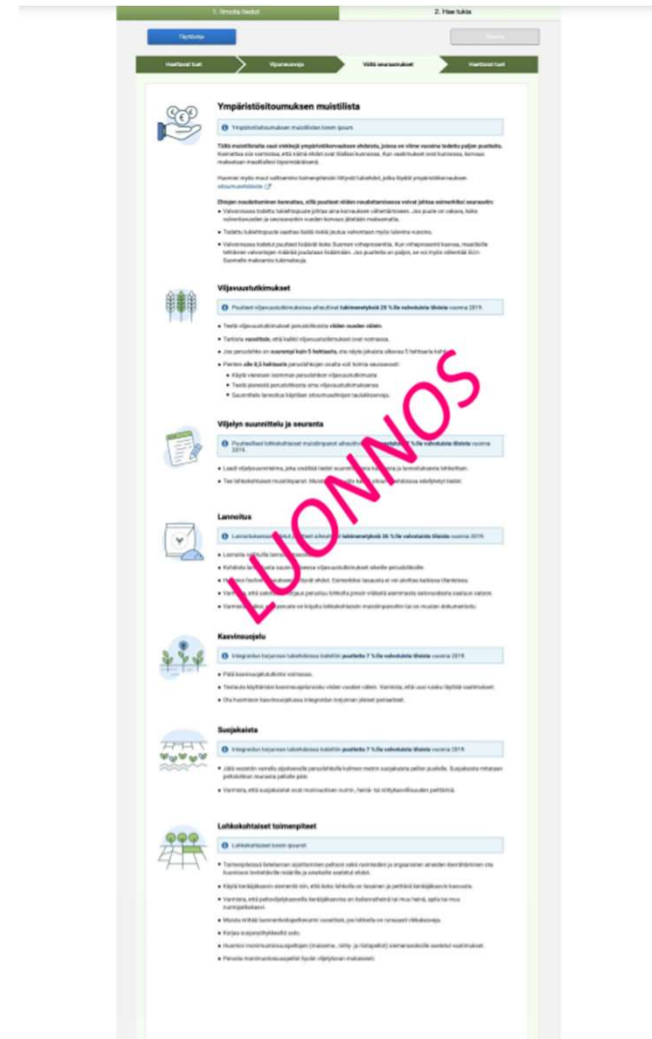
1. Ilmoita tiedot

2. Hae tukia

Tallenna

Hae

Haettavat tuet

Viljavuusrekisteri

Vältä seuraamukset

Haettavat tuet

Ympäristösitoumuksen muistilista

Ympäristösitoumuksen muistilistan tarkempi ohjeistus

Tältä muistilistalta saat vinkkejä ympäristösitoumuksen ehdoista, joissa on viime vuosina todettu paljon puutteita. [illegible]

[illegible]

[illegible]

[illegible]

Viljavuustutkimukset

Puutteet viljavuustutkimuksissa aiheuttivat tukimenetyksiä 25 %:lle valvotuista tiloista vuonna 2019.

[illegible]

Viljelyn suunnittelu ja seuranta

Puutteet lohkokohtaisissa muistiinpanoissa aiheuttivat tukimenetyksiä 25 %:lle valvotuista tiloista vuonna 2019.

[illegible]

Lannoitus

Lannoituksessa todetut puutteet aiheuttivat tukimenetyksiä 36 %:lle valvotuista tiloista vuonna 2019.

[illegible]

Kasvinsuojelu

Integroidun torjunnan laiminlyönnistä puutteita 7 %:lle valvotuista tiloista vuonna 2019.

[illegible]

Suojakaista

Integroidun torjunnan laiminlyönnistä puutteita 7 %:lle valvotuista tiloista vuonna 2019.

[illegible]

Lohkokohtaiset toimenpiteet

Lohkokohtaiset toimenpiteet

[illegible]

LUONNOS